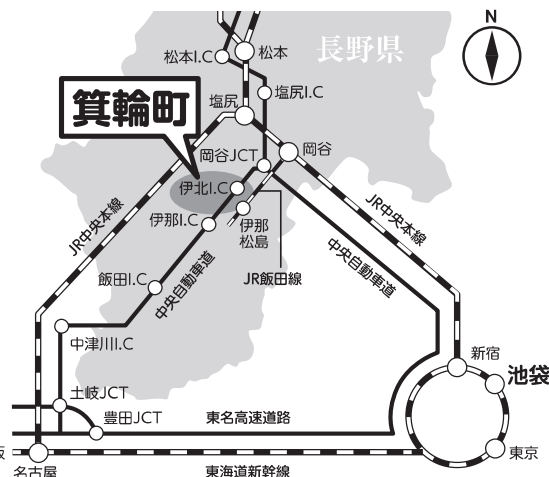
N

長野県

松本I.C
松本
塩尻I.C
塩尻
箕輪町
岡谷JCT
岡谷
伊北I.C
伊那I.C
伊那松島
JR中央本線
JR中央本線
中央自動車道
中央自動車道
JR飯田線
飯田I.C
中津川I.C
土岐JCT
豊田JCT
東名高速道路
新宿
池袋
東京
阪
名古屋
東海道新幹線